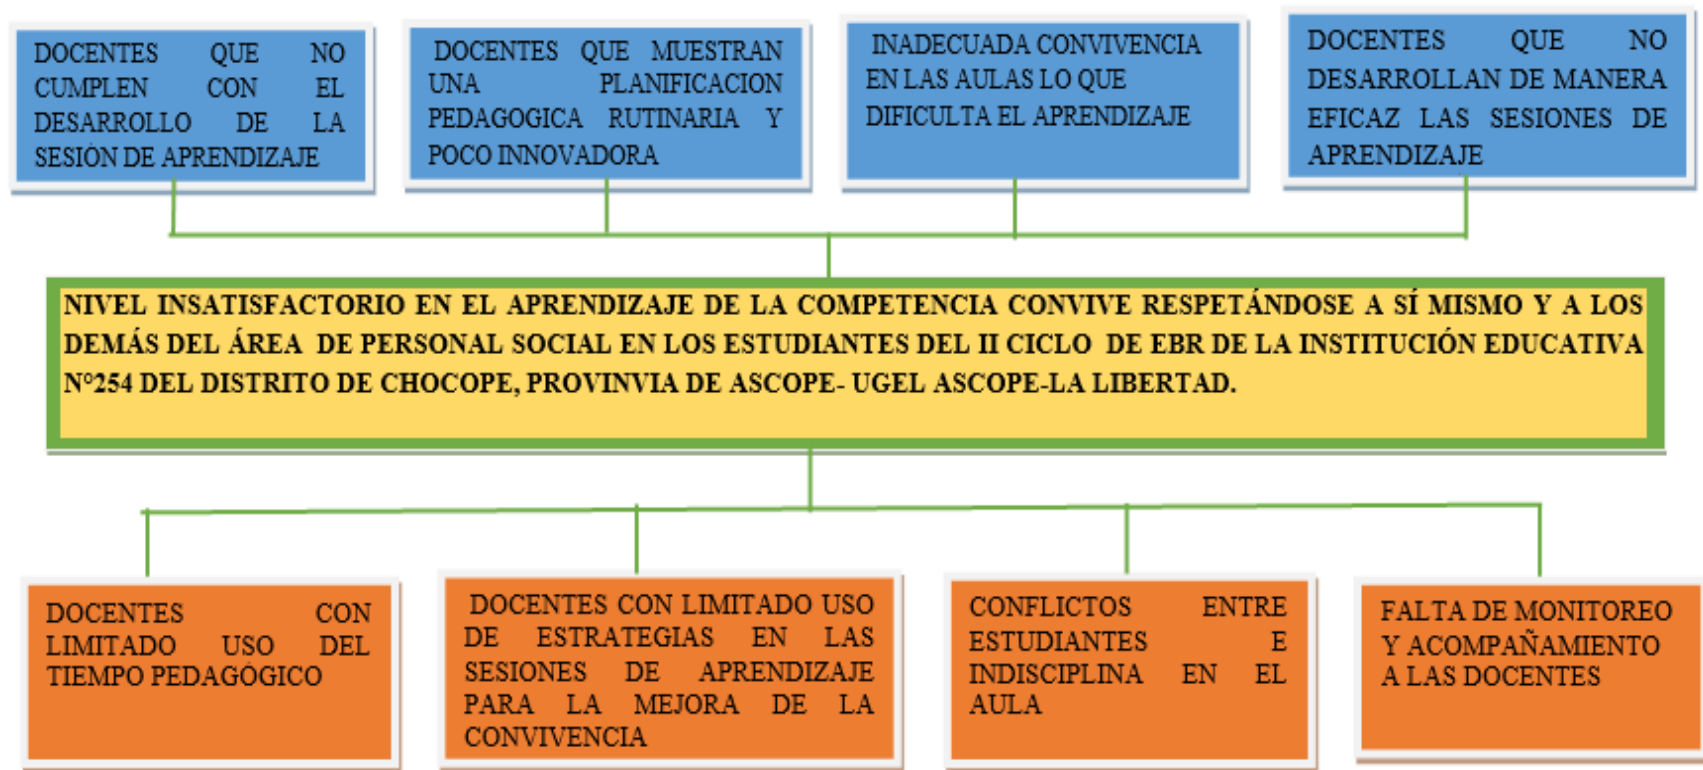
DOCENTES QUE NO CUMPLEN CON EL DESARROLLO DE LA SESIÓN DE APRENDIZAJE

DOCENTES QUE MUESTRAN UNA PLANIFICACION PEDAGOGICA RUTINARIA Y POCO INNOVADORA

INADECUADA CONVIVENCIA EN LAS AULAS LO QUE DIFICULTA EL APRENDIZAJE

DOCENTES QUE NO DESARROLLAN DE MANERA EFICAZ LAS SESIONES DE APRENDIZAJE

NIVEL INSATISFACTORIO EN EL APRENDIZAJE DE LA COMPETENCIA CONVIVE RESPETÁNDOSE A SÍ MISMO Y A LOS DEMÁS DEL ÁREA DE PERSONAL SOCIAL EN LOS ESTUDIANTES DEL II CICLO DE EBR DE LA INSTITUCIÓN EDUCATIVA N°254 DEL DISTRITO DE CHOCOPE, PROVINVIA DE ASCOPE- UGEL ASCOPE-LA LIBERTAD.

DOCENTES CON LIMITADO USO DEL TIEMPO PEDAGÓGICO

DOCENTES CON LIMITADO USO DE ESTRATEGIAS EN LAS SESIONES DE APRENDIZAJE PARA LA MEJORA DE LA CONVIVENCIA

CONFLICTOS ENTRE ESTUDIANTES E INDISCIPLINA EN EL AULA

FALTA DE MONITOREO Y ACOMPAÑAMIENTO A LAS DOCENTES